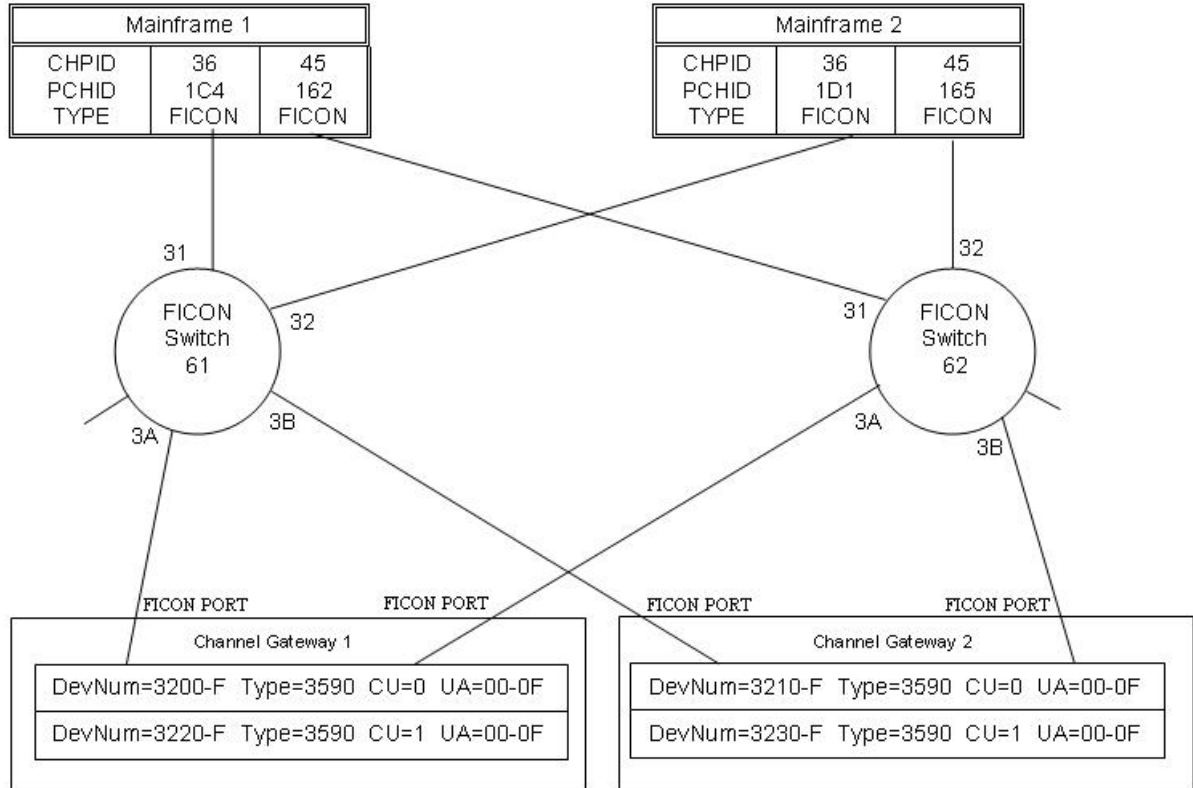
Mainframe 1

| CHPID | 36 | 45 |
|---|---|---|
| PCHID | 1C4 | 162 |
| TYPE | FICON | FICON |

Mainframe 2

| CHPID | 36 | 45 |
|---|---|---|
| PCHID | 1D1 | 165 |
| TYPE | FICON | FICON |

31
FICON Switch 61
32
3A
3B

32
31
FICON Switch 62
3A
3B

FICON PORT
FICON PORT
FICON PORT
FICON PORT

Channel Gateway 1
DevNum=3200-F Type=3590 CU=0 UA=00-0F
DevNum=3220-F Type=3590 CU=1 UA=00-0F

Channel Gateway 2
DevNum=3210-F Type=3590 CU=0 UA=00-0F
DevNum=3230-F Type=3590 CU=1 UA=00-0F